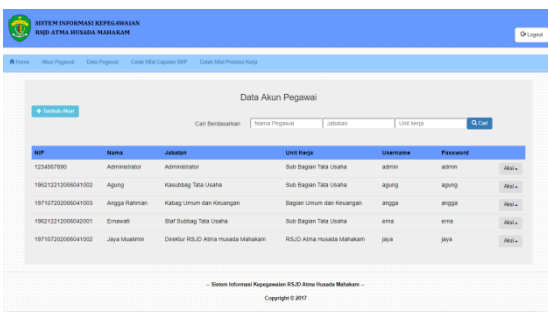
SISTEM INFORMASI KEPEGAWAIAN
RSJD ATMA HUSADA MAHAKAM

Logout

Home Akun Pegawai Data Pegawai Cetak Nilai Capaian SKP Cetak Nilai Prestasi Kerja

Data Akun Pegawai

+ Tambah Akun

Cari Berdasarkan: Nama Pegawai Jabatan Unit kerja Cari

| NIP | Nama | Jabatan | Unit Kerja | Username | Password | |
|---|---|---|---|---|---|---|
| 1234567890 | Administrator | Administrator | Sub Bagian Tata Usaha | admin | admin | Aksi |
| 196212212006041002 | Agung | Kasubbag Tata Usaha | Sub Bagian Tata Usaha | agung | agung | Aksi |
| 197107202006041003 | Angga Rahman | Kabag Umum dan Keuangan | Bagian Umum dan Keuangan | angga | angga | Aksi |
| 196212212006042001 | Ernawati | Staf Subbag Tata Usaha | Sub Bagian Tata Usaha | erna | erna | Aksi |
| 197107202006041002 | Jaya Muslimin | Direktur RSJD Atma Husada Mahakam | RSJD Atma Husada Mahakam | jaya | jaya | Aksi |

-- Sistem Informasi Kepegawaian RSJD Atma Husada Mahakam --

Copyright © 2017